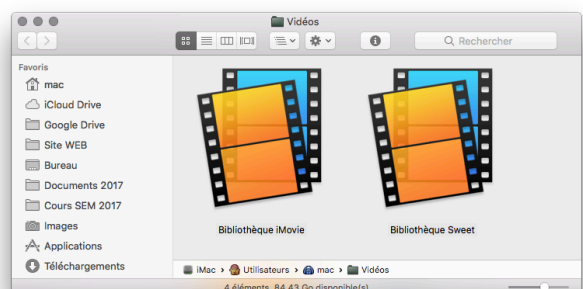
Vidéos

Rechercher

Favoris
mac
iCloud Drive
Google Drive
Site WEB
Bureau
Documents 2017
Cours SEM 2017
Images
Applications
Téléchargements

Bibliothèque iMovie
Bibliothèque Sweet

iMac > Utilisateurs > mac > Vidéos

4 éléments, 84,43 Go disponible(s)